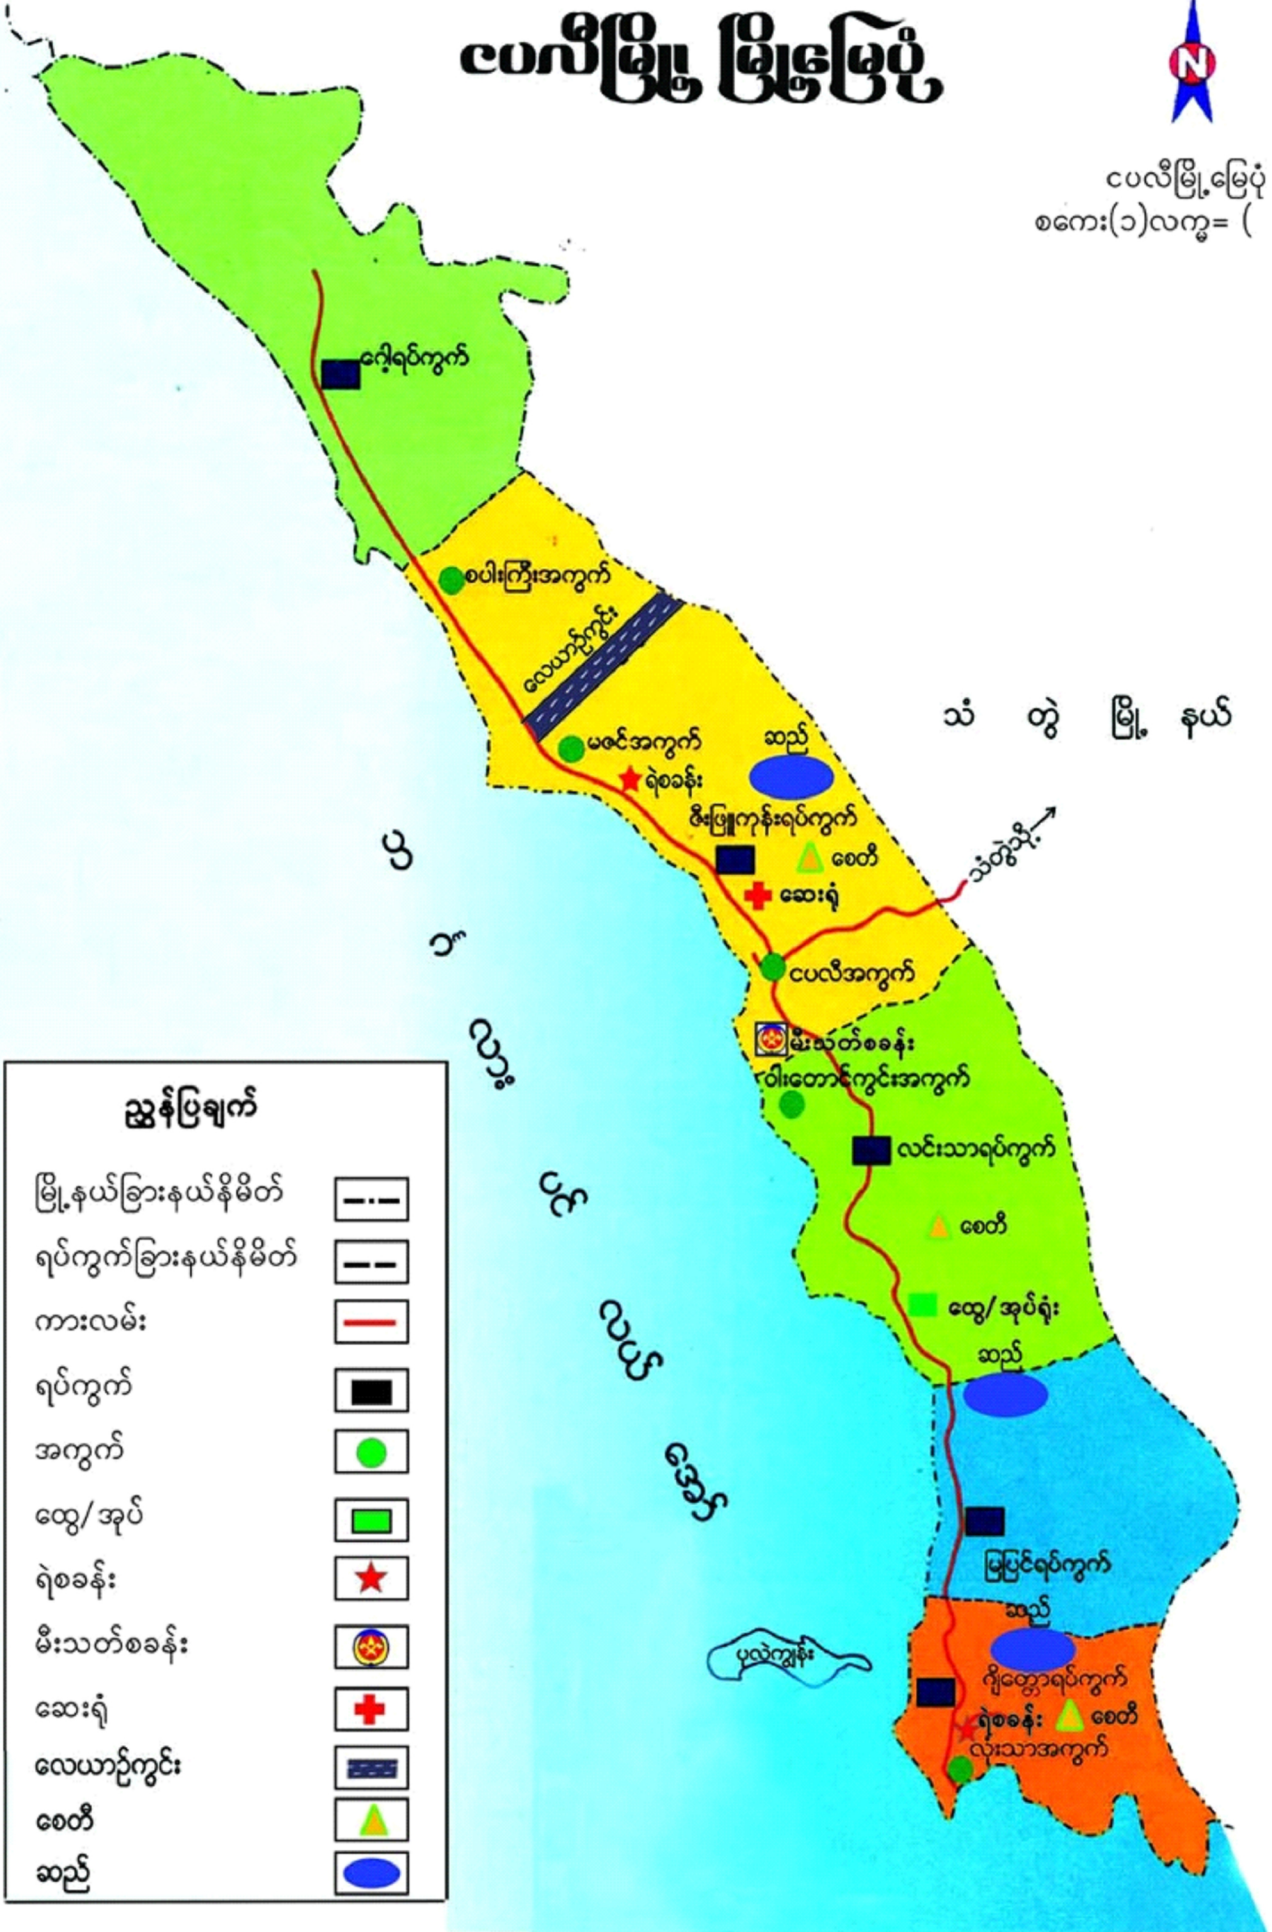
ငပလီမြို့ မြို့ပြမြေပုံ

N

ငပလီမြို့မြေပုံ
စကေး(၁)လက်မ= (

ဂွေါ့ရပ်ကွက်

စပါးကြီးအကွက်

လေယာဉ်ကွင်း

မဇင်အကွက်

ဆည်

ရဲစခန်း

ဗိုးပြုကုန်းရပ်ကွက်

စေတီ

ဆေးရုံ

သံတွဲသို့

ငပလီအကွက်

သံ တွဲ မြို့ နယ်

ပ င် လ ယ် ကြ ပ် ဒ ေ ဒြ

မီးသတ်စခန်း

ဝါးတောင်ကွင်းအကွက်

လင်းသာရပ်ကွက်

စေတီ

ထွေ/အုပ်ရုံး

ဆည်

မြပြင်ရပ်ကွက်

ဆည်

ပုလဲကျွန်း

ကျိုက္ကောရပ်ကွက်

ရဲစခန်း

စေတီ

လုံးသာအကွက်

ညွှန်ပြချက်

| | |
|---|---|
| မြို့နယ်ခြားနယ်နိမိတ် | |
| ရပ်ကွက်ခြားနယ်နိမိတ် | |
| ကားလမ်း | |
| ရပ်ကွက် | |
| အကွက် | |
| ထွေ/အုပ် | |
| ရဲစခန်း | |
| မီးသတ်စခန်း | |
| ဆေးရုံ | |
| လေယာဉ်ကွင်း | |
| စေတီ | |
| ဆည် | |